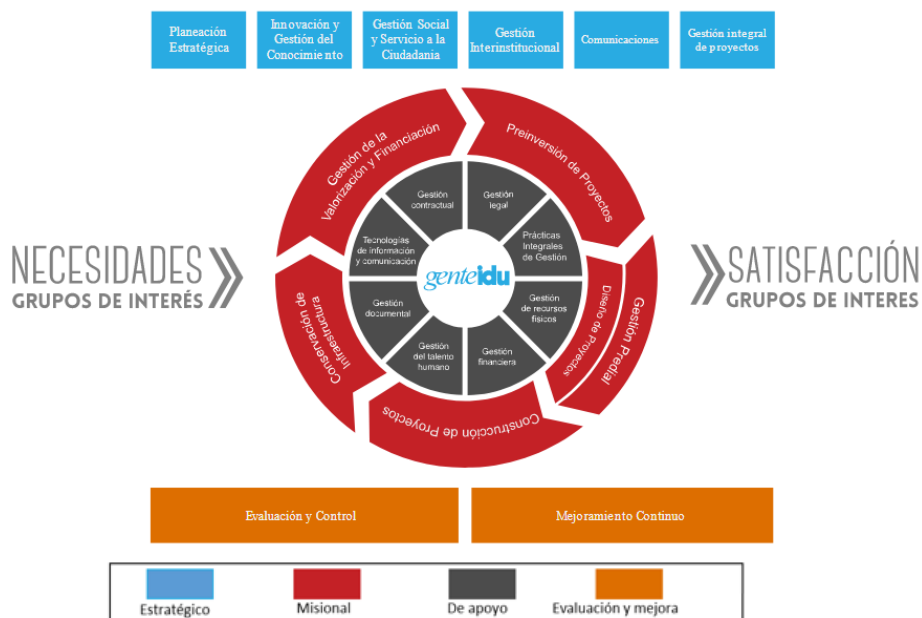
Planeación Estratégica

Innovación y Gestión del Conocimiento

Gestión Social y Servicio a la Ciudadania

Gestión Interinstitucional

Comunicaciones

Gestión integral de proyectos

NECESIDADES
GRUPOS DE INTERÉS

Gestión de la Valorización y Financiación

Preinversión de Proyectos

Gestión contractual

Gestión legal

Tecnologías de información y comunicación

Prácticas Integrales de Gestión

genteidu

Gestión documental

Gestión de recursos físicos

Gestión del talento humano

Gestión financiera

Conservación de Infraestructura

Diseño de Proyectos

Gestión Predial

Construcción de Proyectos

SATISFACCIÓN
GRUPOS DE INTERES

Evaluación y Control

Mejoramiento Continuo

Estratégico

Misional

De apoyo

Evaluación y mejora